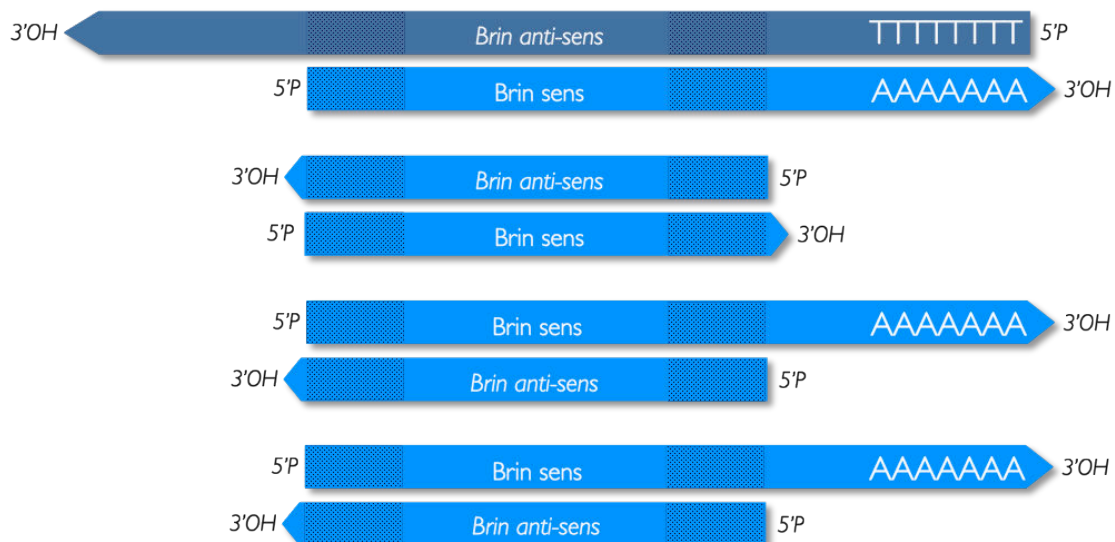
3'OH Brin anti-sens TTTTTTTT 5'P
5'P Brin sens AAAAAAA 3'OH

3'OH Brin anti-sens 5'P
5'P Brin sens 3'OH

5'P Brin sens AAAAAAA 3'OH
3'OH Brin anti-sens 5'P

5'P Brin sens AAAAAAA 3'OH
3'OH Brin anti-sens 5'P